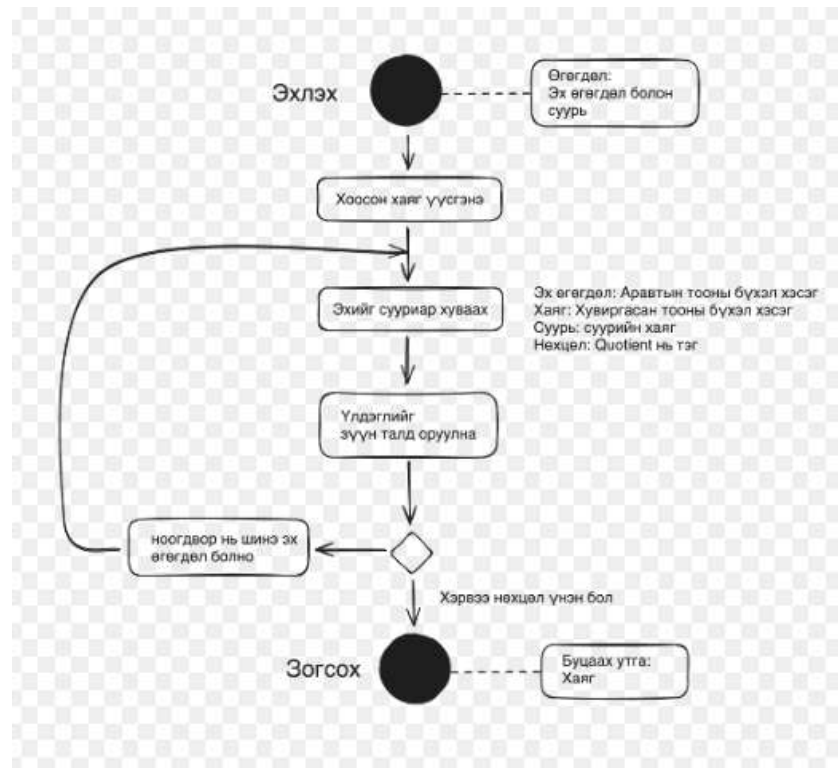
Эхлэх

Өгөгдөл:
Эх өгөгдөл болон суурь

Хоосон хаяг үүсгэнэ

Эхийг сууриар хуваах

Эх өгөгдөл: Аравтын тооны бүхэл хэсэг
Хаяг: Хувиргасан тооны бүхэл хэсэг
Суурь: суурийн хаяг
Нөхцөл: Quotient нь тэг

Үлдэгдлийг зүүн талд оруулна

ноогдвор нь шинэ эх өгөгдөл болно

Хэрвээ нөхцөл үнэн бол

Зогсох

Буцаах утга:
Хаяг